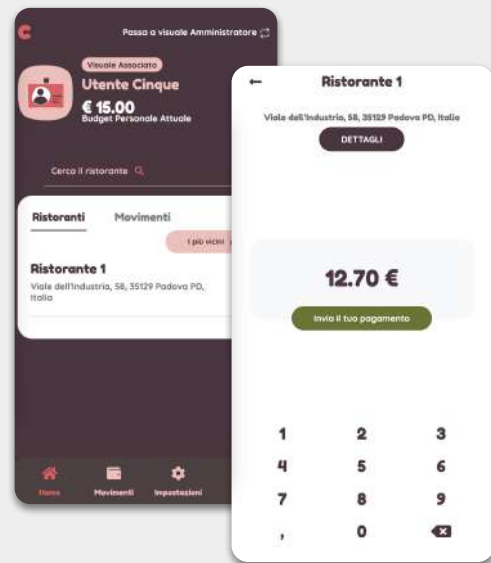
Passa a visuale Amministratore

Visuale Associato

Utente Cinque

€ 15.00

Budget Personale Attuale

Cerca il ristorante

Ristoranti Movimenti

I più vicini

Ristorante 1

Viale dell'Industria, 58, 35129 Padova PD, Italia

Home Movimenti Impostazioni

←

Ristorante 1

Viale dell'Industria, 58, 35129 Padova PD, Italia

DETTAGLI

12.70 €

Invia il tuo pagamento

1 2 3
4 5 6
7 8 9
, 0